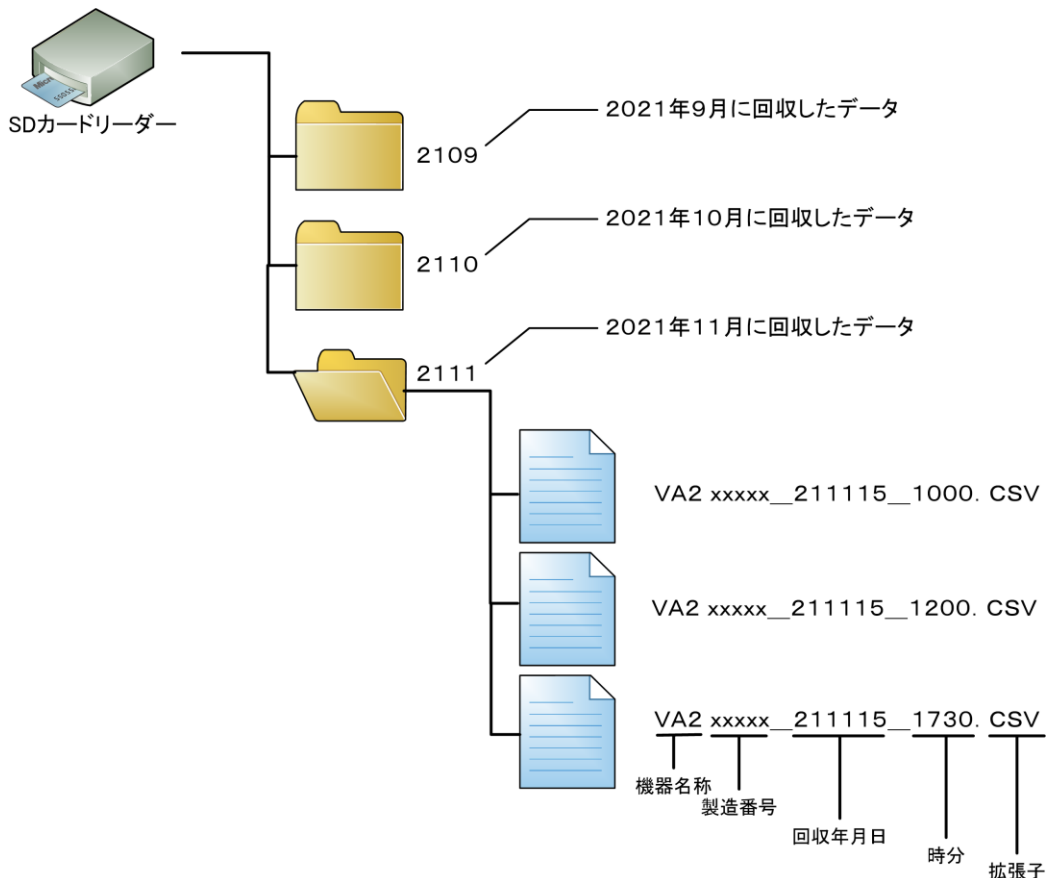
SDカードリーダー

2109 2021年9月に回収したデータ

2110 2021年10月に回収したデータ

2111 2021年11月に回収したデータ

VA2 xxxxx_211115_1000. CSV

VA2 xxxxx_211115_1200. CSV

VA2 xxxxx_211115_1730. CSV

機器名称
製造番号
回収年月日
時分
拡張子